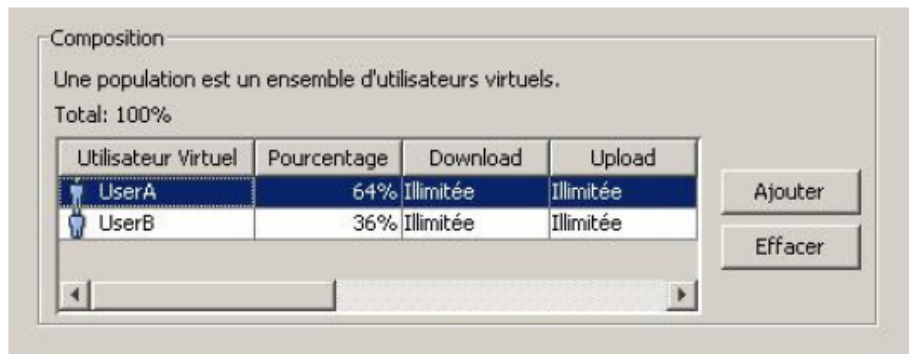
Composition

Une population est un ensemble d'utilisateurs virtuels.

Total: 100%

| Utilisateur Virtuel | Pourcentage | Download | Upload |
|---|---|---|---|
| UserA | 64% | Illimitée | Illimitée |
| UserB | 36% | Illimitée | Illimitée |

Ajouter

Effacer